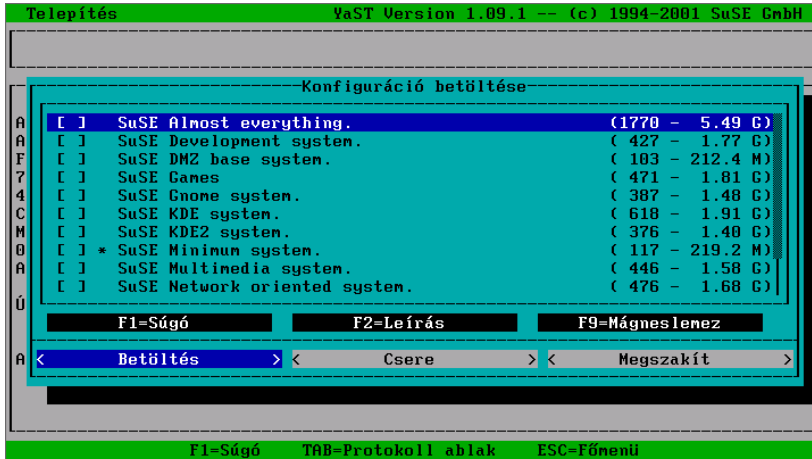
Telepítés YaST Version 1.09.1 -- (c) 1994-2001 SuSE GmbH

Konfiguráció betöltése

[ ] SuSE Almost everything. (1770 - 5.49 G)
[ ] SuSE Development system. ( 427 - 1.77 G)
[ ] SuSE DMZ base system. ( 103 - 212.4 M)
[ ] SuSE Games ( 471 - 1.81 G)
[ ] SuSE Gnome system. ( 387 - 1.48 G)
[ ] SuSE KDE system. ( 618 - 1.91 G)
[ ] SuSE KDE2 system. ( 376 - 1.40 G)
[ ] * SuSE Minimum system. ( 117 - 219.2 M)
[ ] SuSE Multimedia system. ( 446 - 1.58 G)
[ ] SuSE Network oriented system. ( 476 - 1.68 G)

F1=Súgó F2=Leírás F9=Mágneslemez

< Betöltés > < Csere > < Megszakít >

A
A
F
7
4
C
M
0
A
Ú
A

F1=Súgó TAB=Protokoll ablak ESC=Főmenü